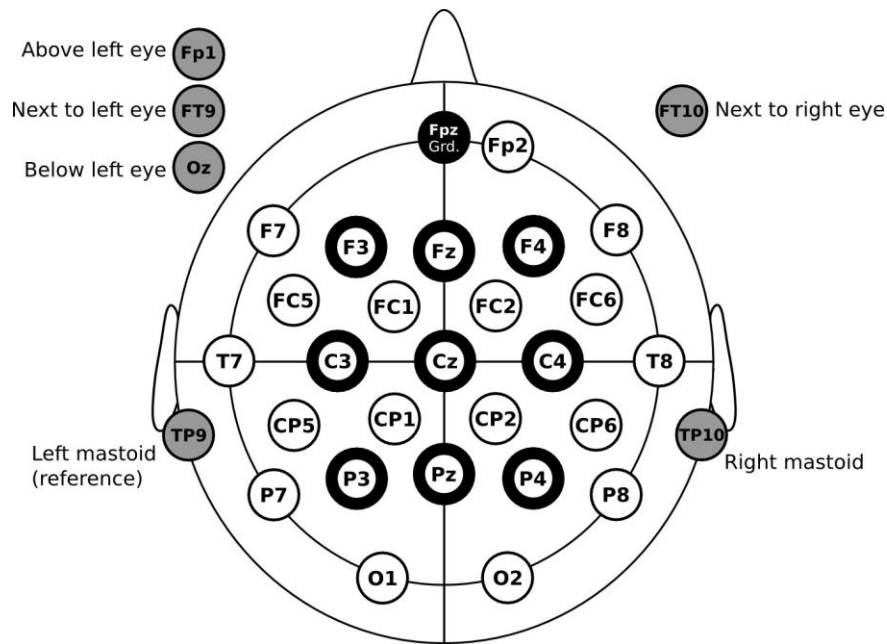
Above left eye Fp1

Next to left eye FT9

Below left eye Oz

FT10 Next to right eye

Fpz
Grd.

Fp2

F7

F3

Fz

F4

F8

FC5

FC1

FC2

FC6

T7

C3

Cz

C4

T8

CP5

CP1

CP2

CP6

TP9

Left mastoid
(reference)

TP10

Right mastoid

P7

P3

Pz

P4

P8

O1

O2